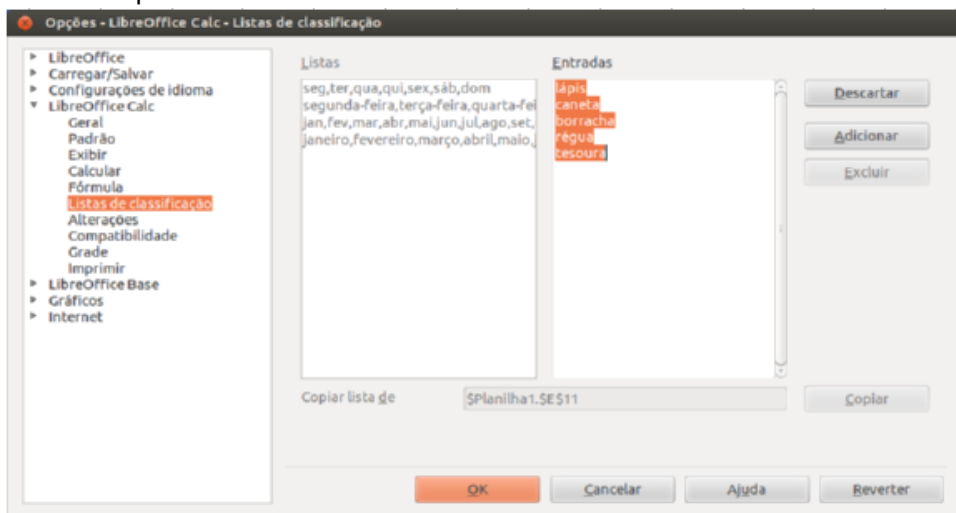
Opções - LibreOffice Calc - Listas de classificação

LibreOffice
Carregar/Salvar
Configurações de idioma
LibreOffice Calc
Geral
Padrão
Exibir
Calcular
Fórmula
Listas de classificação
Alterações
Compatibilidade
Grade
Imprimir
LibreOffice Base
Gráficos
Internet

Listas
seg,ter,qua,qui,sex,sáb,dom
segunda-feira,terça-feira,quarta-fei
jan,fev,mar,abr,mai,jun,jul,ago,set,
janeiro,fevereiro,março,abril,maio,

Entradas
lápis
caneta
borracha
régua
tesoura

Descartar
Adicionar
Excluir

Copiar lista de
$Planilha1.$E$11
Copiar

OK
Cancelar
Ajuda
Reverter